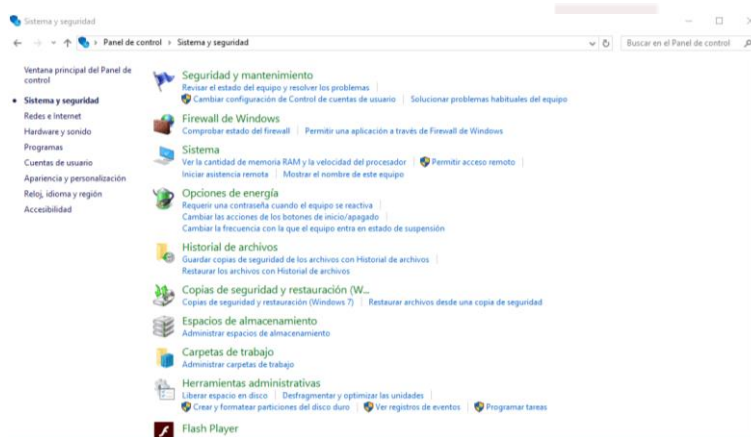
Sistema y seguridad

Panel de control > Sistema y seguridad

Buscar en el Panel de control

Ventana principal del Panel de control

Sistema y seguridad

Redes e Internet

Hardware y sonido

Programas

Cuentas de usuario

Apariencia y personalización

Reloj, idioma y región

Accesibilidad

Seguridad y mantenimiento
Revisar el estado del equipo y resolver los problemas | Cambiar configuración de Control de cuentas de usuario | Solucionar problemas habituales del equipo

Firewall de Windows
Comprobar estado del firewall | Permitir una aplicación a través de Firewall de Windows

Sistema
Ver la cantidad de memoria RAM y la velocidad del procesador | Permitir acceso remoto | Iniciar asistencia remota | Mostrar el nombre de este equipo

Opciones de energía
Requerir una contraseña cuando el equipo se reactiva | Cambiar las acciones de los botones de inicio/apagado | Cambiar la frecuencia con la que el equipo entra en estado de suspensión

Historial de archivos
Guardar copias de seguridad de los archivos con Historial de archivos | Restaurar los archivos con Historial de archivos

Copias de seguridad y restauración (W...
Copias de seguridad y restauración (Windows 7) | Restaurar archivos desde una copia de seguridad

Espacios de almacenamiento
Administrar espacios de almacenamiento

Carpetas de trabajo
Administrar carpetas de trabajo

Herramientas administrativas
Liberar espacio en disco | Desfragmentar y optimizar las unidades | Crear y formatear particiones del disco duro | Ver registros de eventos | Programar tareas

Flash Player